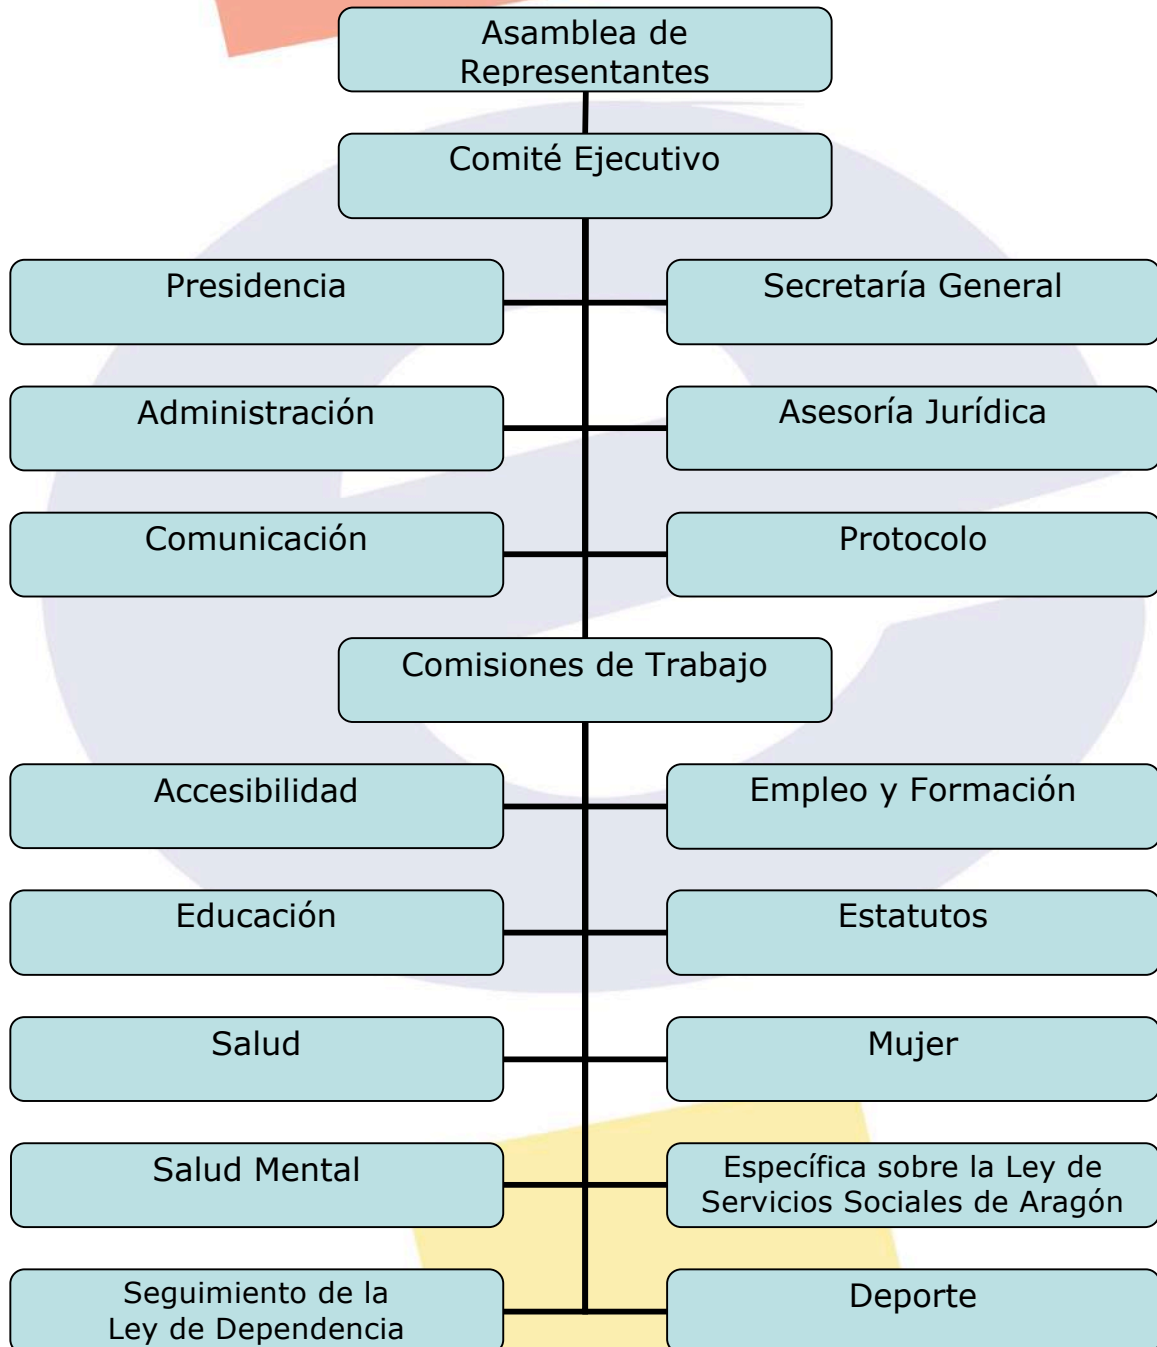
Asamblea de Representantes

Comité Ejecutivo

Presidencia

Secretaría General

Administración

Asesoría Jurídica

Comunicación

Protocolo

Comisiones de Trabajo

Accesibilidad

Empleo y Formación

Educación

Estatutos

Salud

Mujer

Salud Mental

Específica sobre la Ley de Servicios Sociales de Aragón

Seguimiento de la Ley de Dependencia

Deporte